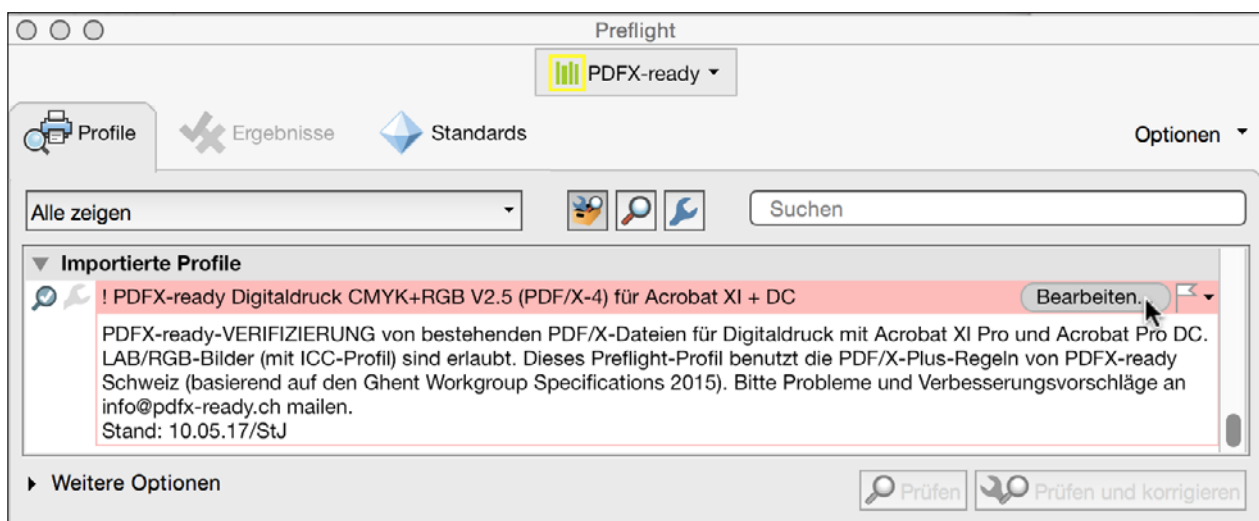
Preflight

PDFX-ready

Profile Ergebnisse Standards Optionen

Alle zeigen

Suchen

Importierte Profile

! PDFX-ready Digitaldruck CMYK+RGB V2.5 (PDF/X-4) für Acrobat XI + DC

Bearbeiten...

PDFX-ready-VERIFIZIERUNG von bestehenden PDF/X-Dateien für Digitaldruck mit Acrobat XI Pro und Acrobat Pro DC. LAB/RGB-Bilder (mit ICC-Profil) sind erlaubt. Dieses Preflight-Profil benutzt die PDF/X-Plus-Regeln von PDFX-ready Schweiz (basierend auf den Ghent Workgroup Specifications 2015). Bitte Probleme und Verbesserungsvorschläge an info@pdfx-ready.ch mailen.
Stand: 10.05.17/StJ

Weitere Optionen

Prüfen Prüfen und korrigieren